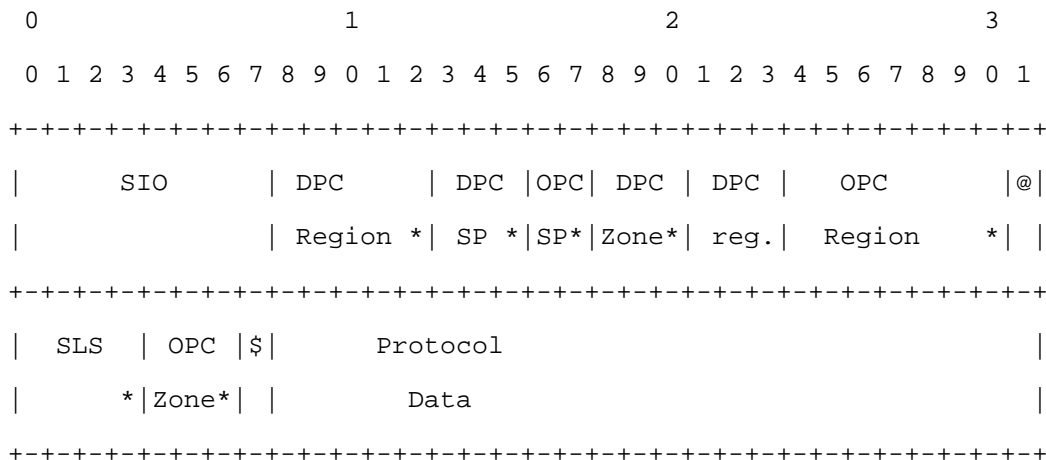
0                   1                   2                   3
 0 1 2 3 4 5 6 7 8 9 0 1 2 3 4 5 6 7 8 9 0 1 2 3 4 5 6 7 8 9 0 1
+-+-+-+-+-+-+-+-+-+-+-+-+-+-+-+-+-+-+-+-+-+-+-+-+-+-+-+-+-+-+-+-+
|      SIO      | DPC       | DPC |OPC| DPC | DPC |    OPC      |@|
|               | Region *| SP * |SP*|Zone*| reg.|  Region    *| |
+-+-+-+-+-+-+-+-+-+-+-+-+-+-+-+-+-+-+-+-+-+-+-+-+-+-+-+-+-+-+-+-+
|  SLS  | OPC |$|      Protocol                                 |
|      *|Zone*| |        Data                                   |
+-+-+-+-+-+-+-+-+-+-+-+-+-+-+-+-+-+-+-+-+-+-+-+-+-+-+-+-+-+-+-+-+